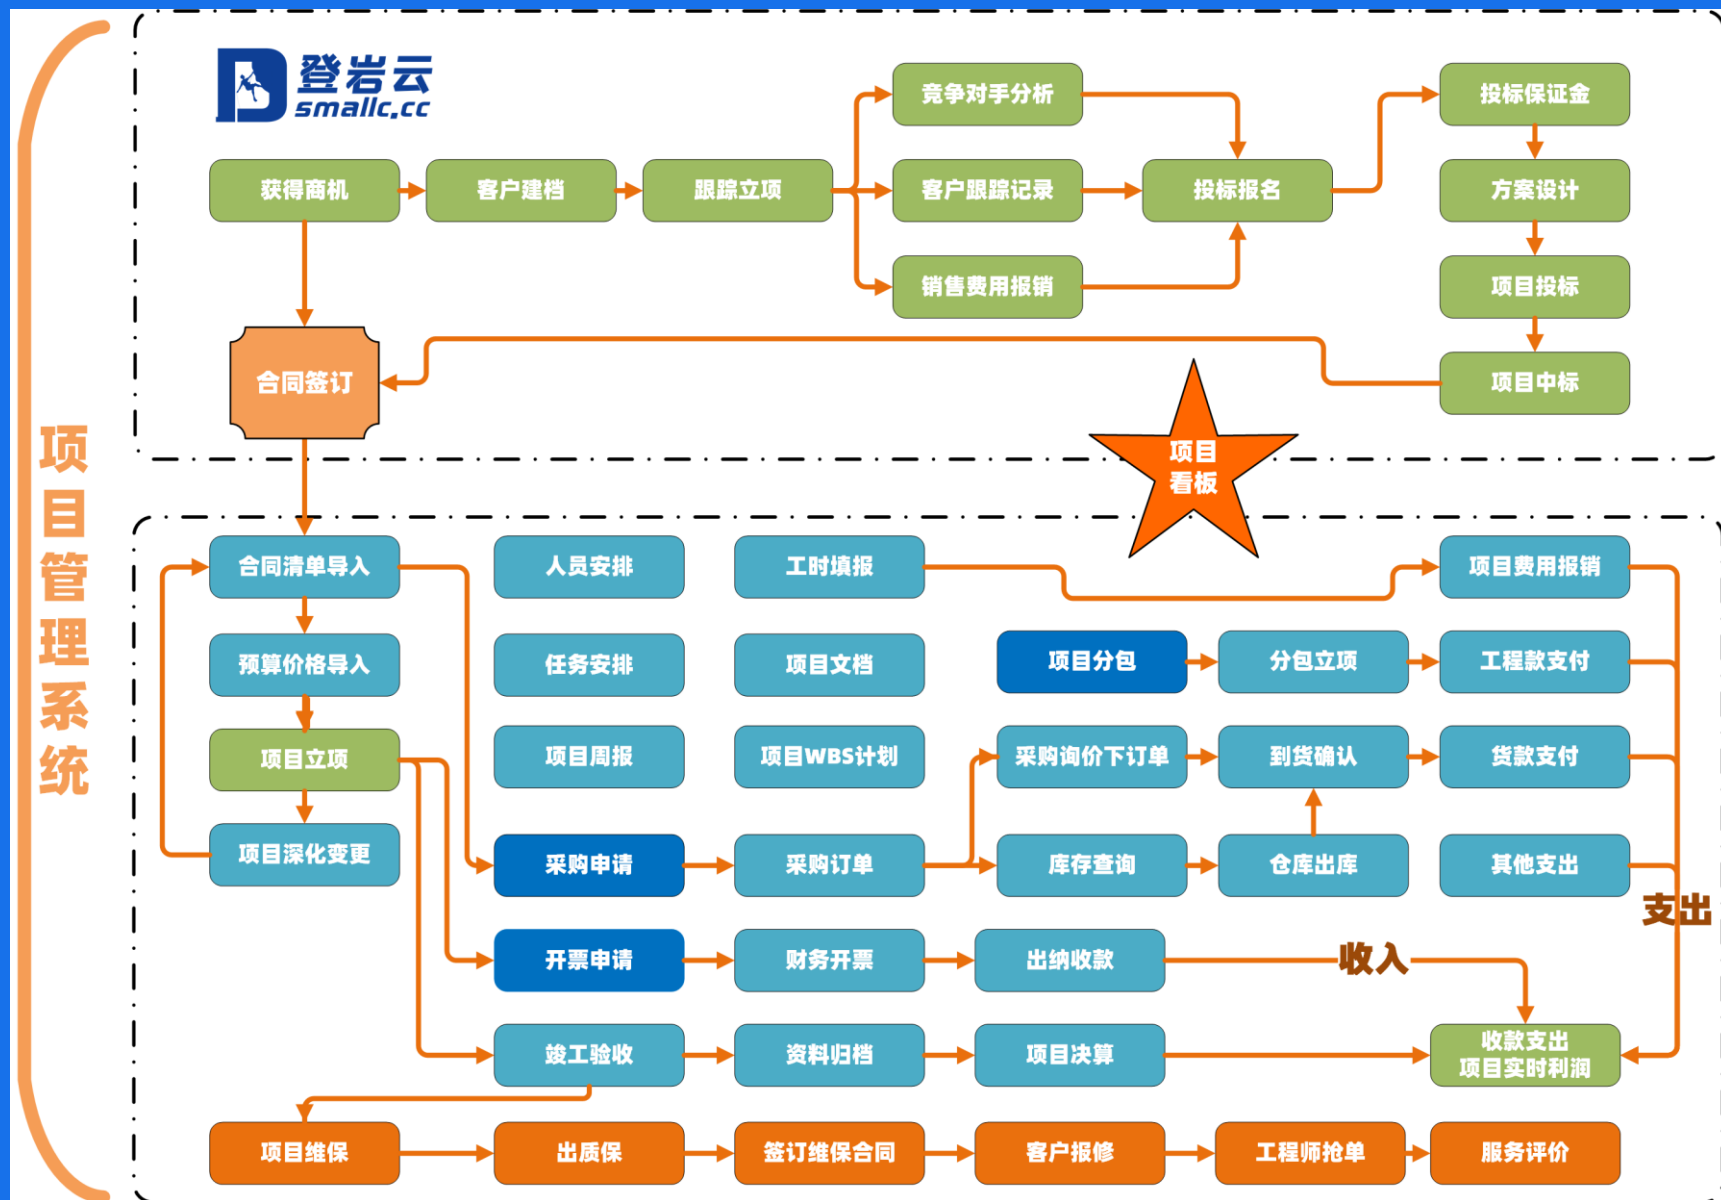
项目管理系统

登岩云
smallc.cc

获得商机
客户建档
跟踪立项
竞争对手分析
客户跟踪记录
销售费用报销
投标报名
投标保证金
方案设计
项目投标
项目中标
合同签订

项目看板

合同清单导入
预算价格导入
项目立项
项目深化变更
人员安排
任务安排
项目周报
工时填报
项目文档
项目WBS计划
项目费用报销
项目分包
分包立项
工程款支付
采购询价下订单
到货确认
货款支付
采购申请
采购订单
库存查询
仓库出库
其他支出
支出
开票申请
财务开票
出纳收款
收入
竣工验收
资料归档
项目决算
收款支出
项目实时利润
项目维保
出质保
签订维保合同
客户报修
工程师抢单
服务评价